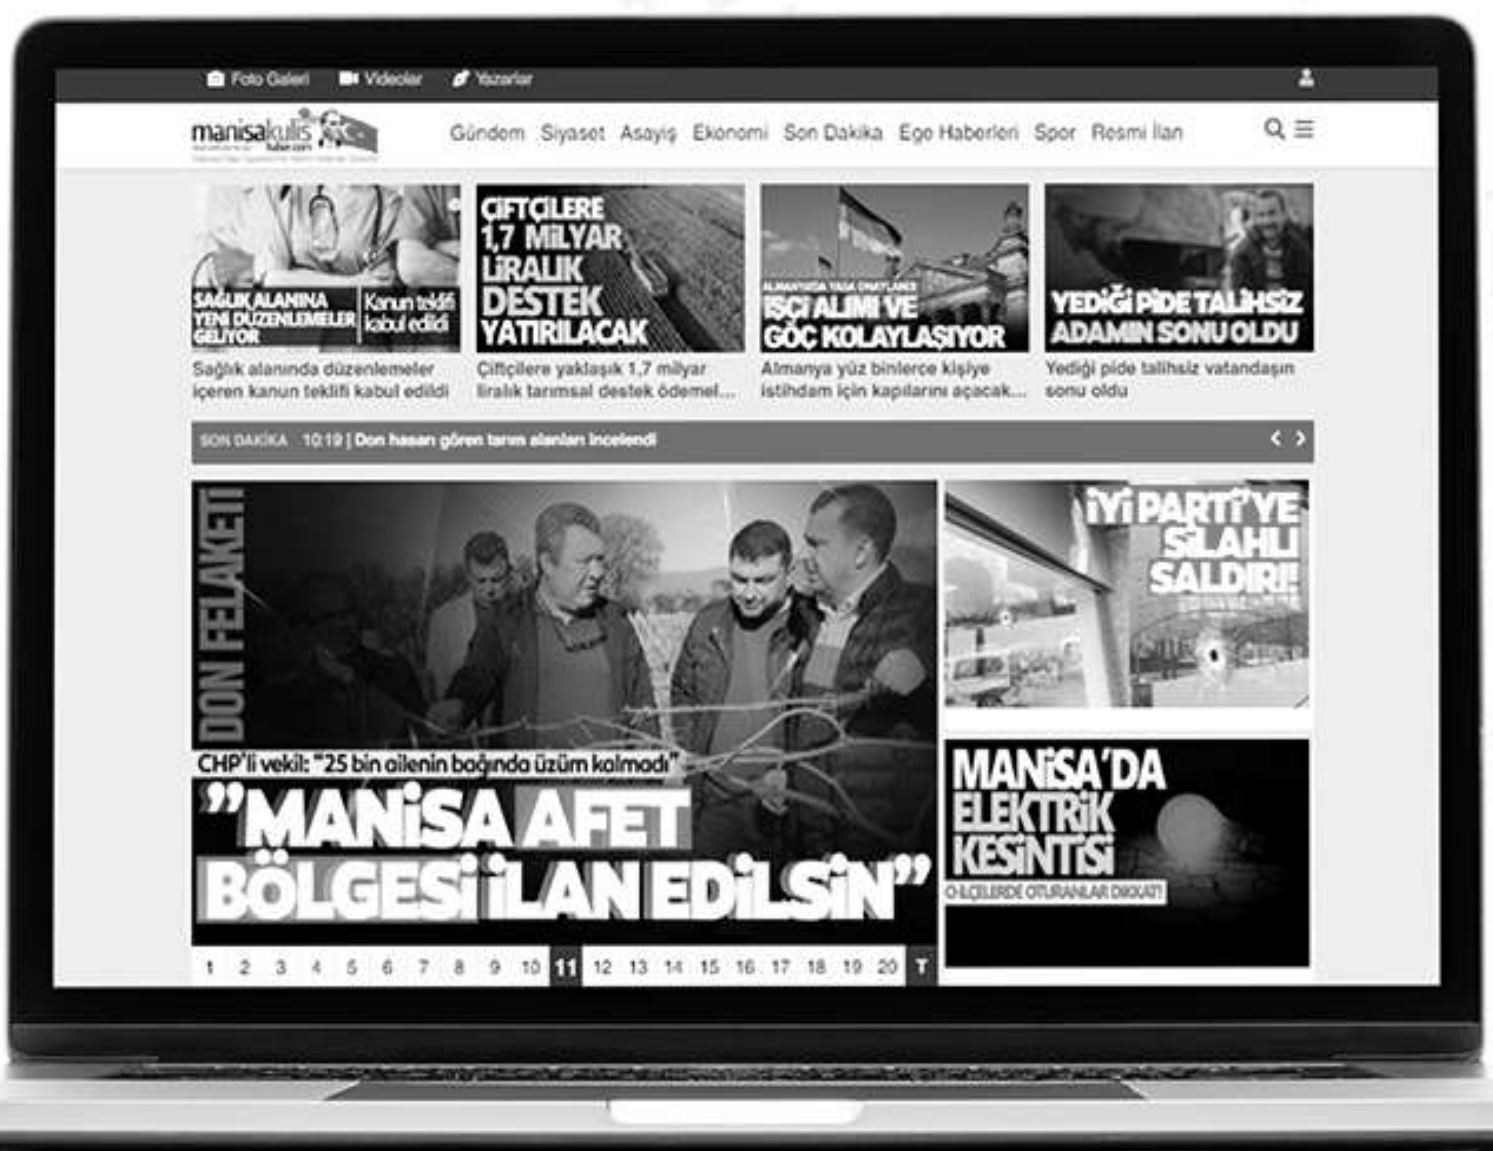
Foto Galeri Videolar Yazarlar

manisakulis haber.com

Gündem Siyaset Asayiş Ekonomi Son Dakika Ege Haberleri Spor Resmi İlan

SAĞLIK ALANINA YENİ DÜZENLEMELER GELİYOR Kanun teklifi kabul edildi

Sağlık alanında düzenlemeler içeren kanun teklifi kabul edildi

ÇİFTÇİLERE 1,7 MİLYAR LİRALIK DESTEK YATIRILACAK

Çiftçilere yaklaşık 1,7 milyar liralık tarımsal destek ödemel...

ALMANYA'DA YASA ONAYLANDI İŞÇİ ALIMI VE GÖÇ KOLAYLAŞIYOR

Almanya yüz binlerce kişiye istihdam için kapılarını açacak...

YEDİĞİ PİDE TALİHSİZ ADAMIN SONU OLDU

Yediği pide talihsiz vatandaşın sonu oldu

SON DAKİKA 10:19 | Don hasarı gören tarım alanları incelendi

DON FELAKETİ

CHP'li vekil: "25 bin ailenin bağında üzüm kalmadı"

"MANİSA AFET BÖLGESİ İLAN EDİLSİN"

1 2 3 4 5 6 7 8 9 10 11 12 13 14 15 16 17 18 19 20 T

İYİ PARTİ'YE SİLAHLI SALDIRI!

MANİSA'DA ELEKTRİK KESİNTİSİ

O İLÇELERDE OTURANLAR DİKKAT!